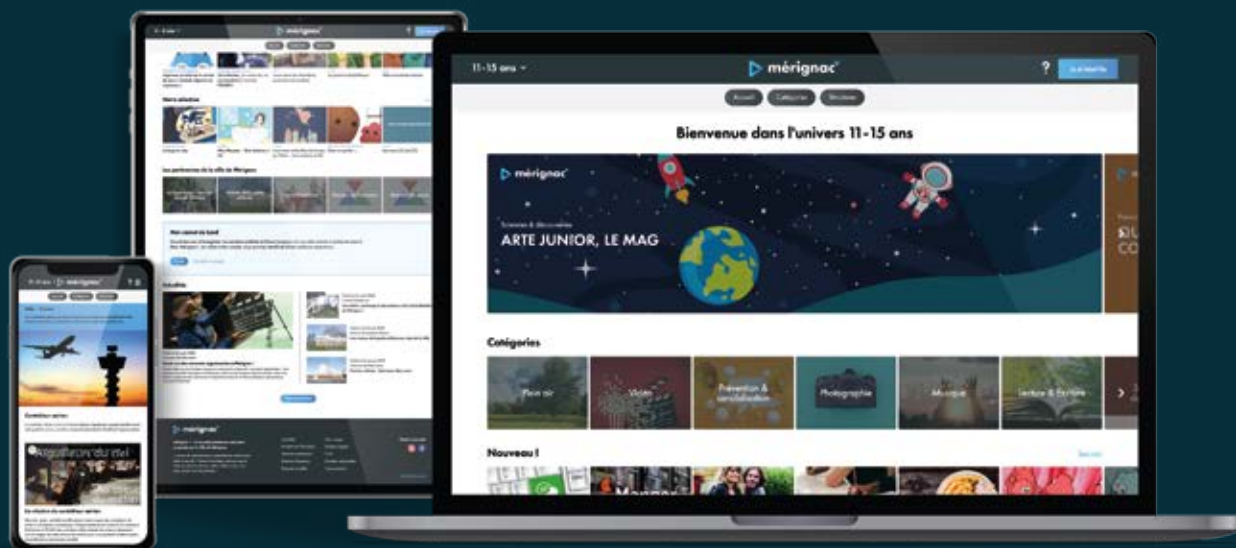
11-15 ans

mérignac

?

Accueil Catégories Bienvenue

Bienvenue dans l'univers 11-15 ans

mérignac

Sciences & découvertes

ARTE JUNIOR, LE MAG

Catégories

Plein air

Vidéo

Prévention & sensibilisation

Photographie

Musique

Lecture & Écriture

Nouveau !

Voir plus

Notre sélection

Les partenaires de la ville de Mérignac

Actualités

mérignac

Contrôleur aérien

mérignac

mérignac